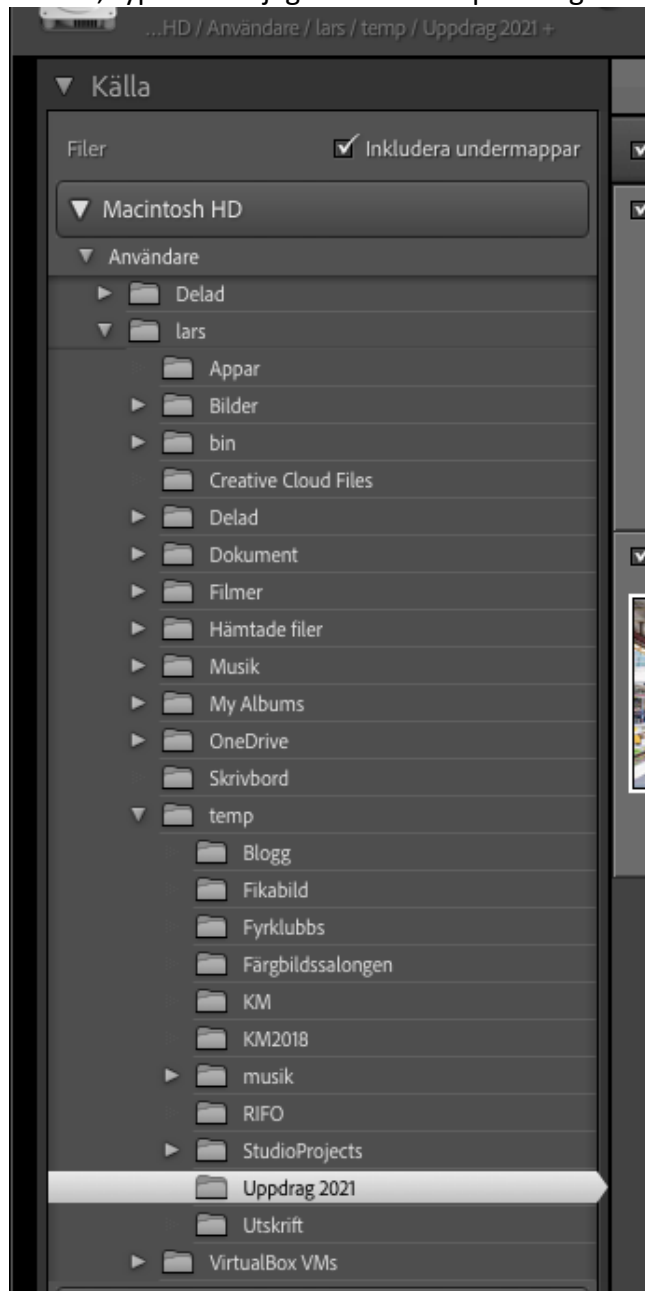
...HD / Användare / lars / temp / Uppdrag 2021 +

Källa

Filer

Inkludera undermappar

Macintosh HD

Användare

Delad

lars

Appar

Bilder

bin

Creative Cloud Files

Delad

Dokument

Filmer

Hämtade filer

Musik

My Albums

OneDrive

Skrivbord

temp

Blogg

Fikabild

Fyrklubbs

Färgbildssalongen

KM

KM2018

musik

RIFO

StudioProjects

Uppdrag 2021

Utskrift

VirtualBox VMs